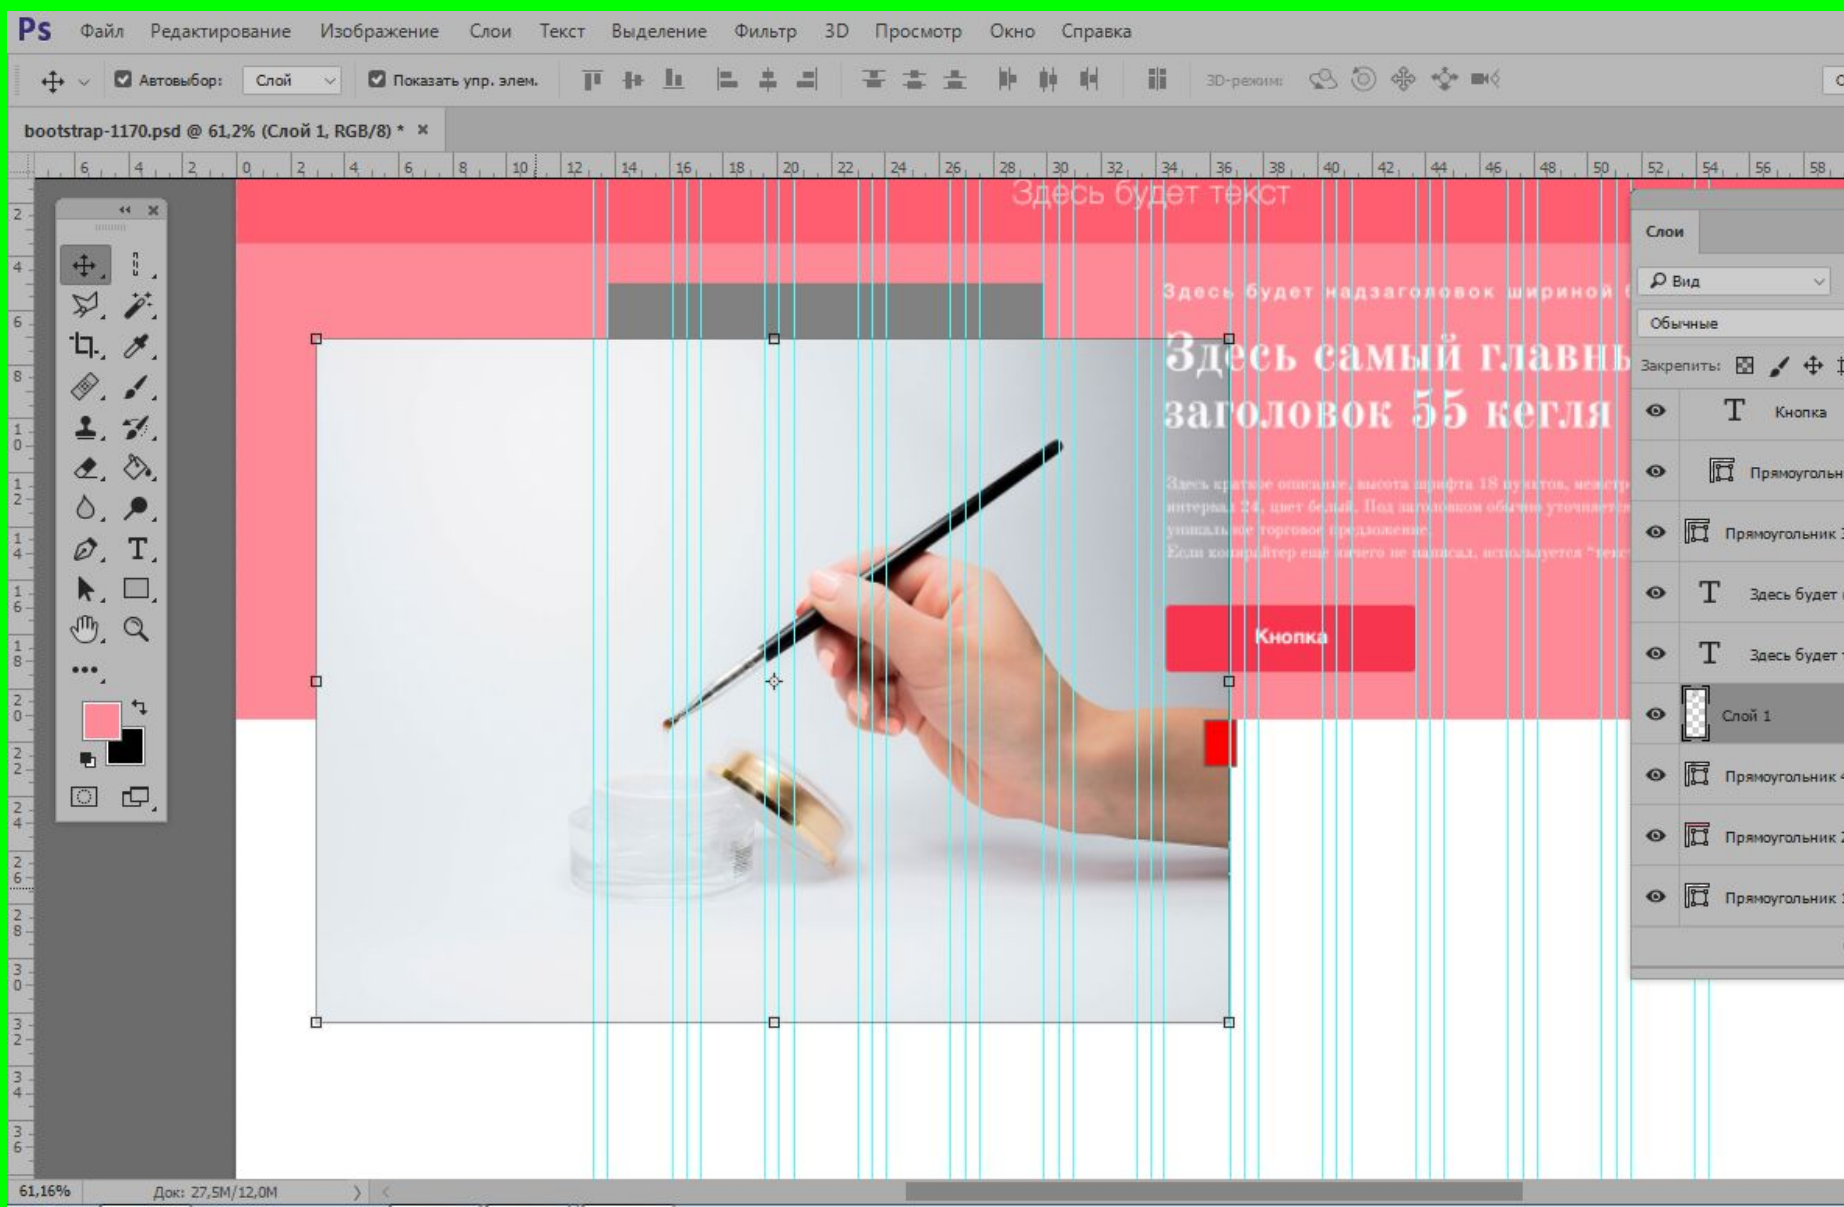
Ps Файл Редактирование Изображение Слои Текст Выделение Фильтр 3D Просмотр Окно Справка

Автовыбор: Слой Показать упр. элем. 3D-режим:

bootstrap-1170.psd @ 61,2% (Слой 1, RGB/8) * ×

Здесь будет текст

Здесь будет надзаголовок шириной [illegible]

Здесь самый главн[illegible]
заголовок 55 кегля

Здесь краткое описание, высота шрифта 18 пунктов, межстр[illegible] интервал 24, цвет белый. Под заголовком обычно уточняет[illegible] уникальное торговое предложение.
Если копирайтер еще ничего не написал, используется "текс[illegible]

Кнопка

Слои
Вид
Обычные
Закрепить:
Кнопка
Прямоугольн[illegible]
Прямоугольник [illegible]
Здесь будет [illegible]
Здесь будет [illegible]
Слой 1
Прямоугольник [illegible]
Прямоугольник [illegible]
Прямоугольник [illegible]

61,16% Док: 27,5M/12,0M